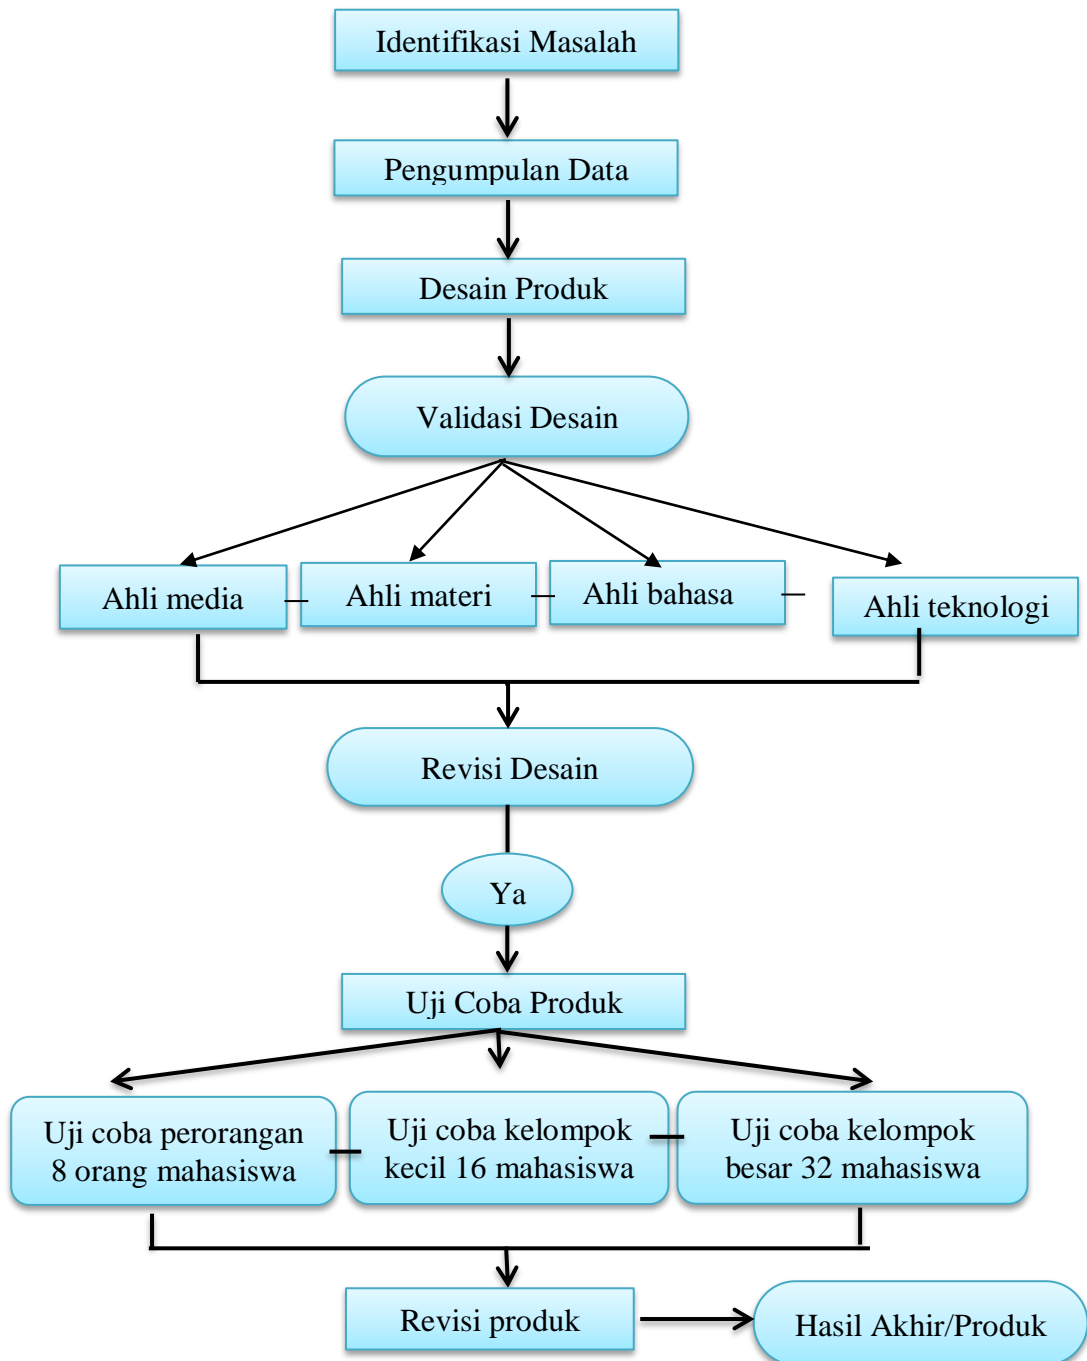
Identifikasi Masalah

Pengumpulan Data

Desain Produk

Validasi Desain

Ahli media

Ahli materi

Ahli bahasa

Ahli teknologi

Revisi Desain

Ya

Uji Coba Produk

Uji coba perorangan 8 orang mahasiswa

Uji coba kelompok kecil 16 mahasiswa

Uji coba kelompok besar 32 mahasiswa

Revisi produk

Hasil Akhir/Produk